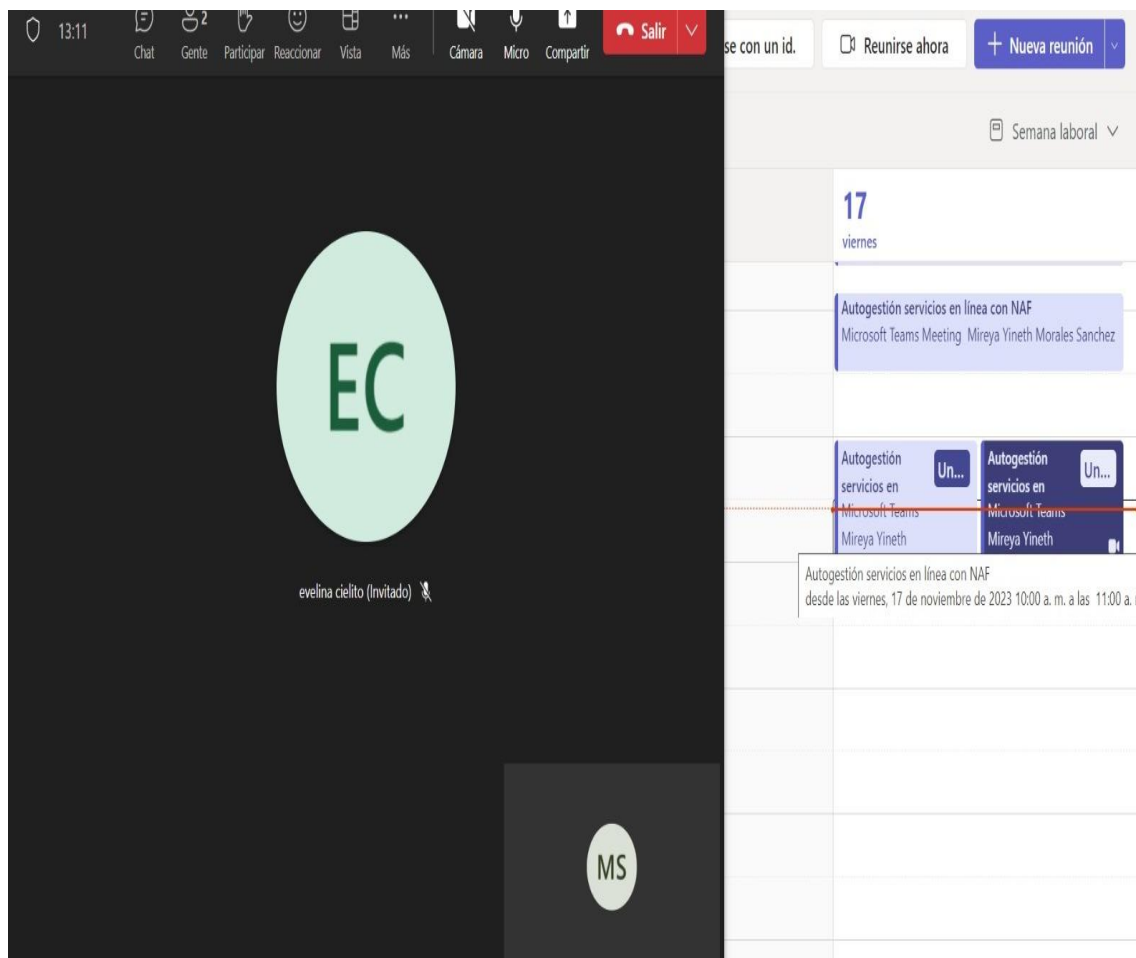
13:11 Chat 2 Gente Participar Reaccionar Vista Más Cámara Micro Compartir Salir

se con un id. Reunirse ahora + Nueva reunión

Semana laboral

17
viernes

Autogestión servicios en línea con NAF
Microsoft Teams Meeting Mireya Yineth Morales Sanchez

Autogestión servicios en Microsoft Teams Mireya Yineth Un...

Autogestión servicios en Microsoft Teams Mireya Yineth Un...

Autogestión servicios en línea con NAF
desde las viernes, 17 de noviembre de 2023 10:00 a. m. a las 11:00 a. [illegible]

EC

evelina cielito (Invitado)

MS